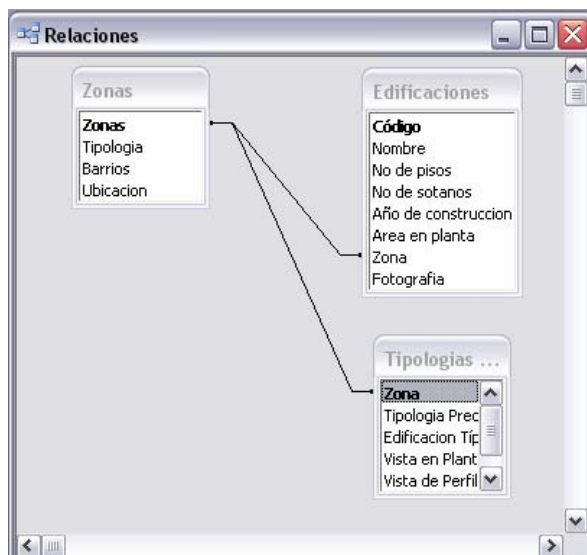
Relaciones

Zonas
Zonas
Tipologia
Barrios
Ubicacion

Edificaciones
Código
Nombre
No de pisos
No de sotanos
Año de construccion
Area en planta
Zona
Fotografia

Tipologias ...
Zona
Tipologia Prec
Edificacion Típ
Vista en Plant
Vista de Perfil